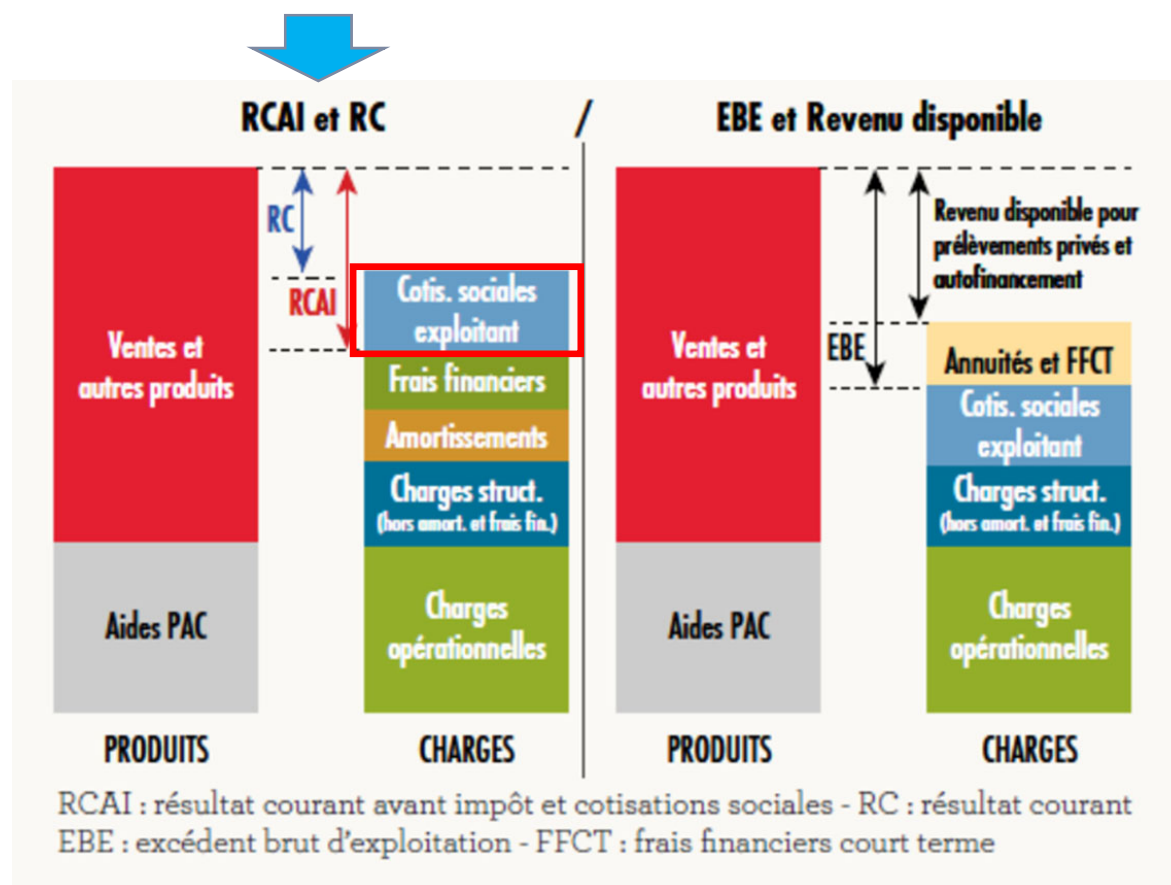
RCAI et RC / EBE et Revenu disponible

RC

RCAI

Ventes et autres produits

Aides PAC

Cotis. sociales exploitant

Frais financiers

Amortissements

Charges struct. (hors amort. et frais fin.)

Charges opérationnelles

PRODUITS

CHARGES

Revenu disponible pour prélèvements privés et autofinancement

EBE

Ventes et autres produits

Aides PAC

Annuités et FFCT

Cotis. sociales exploitant

Charges struct. (hors amort. et frais fin.)

Charges opérationnelles

PRODUITS

CHARGES

RCAI : résultat courant avant impôt et cotisations sociales - RC : résultat courant
EBE : excédent brut d'exploitation - FFCT : frais financiers court terme